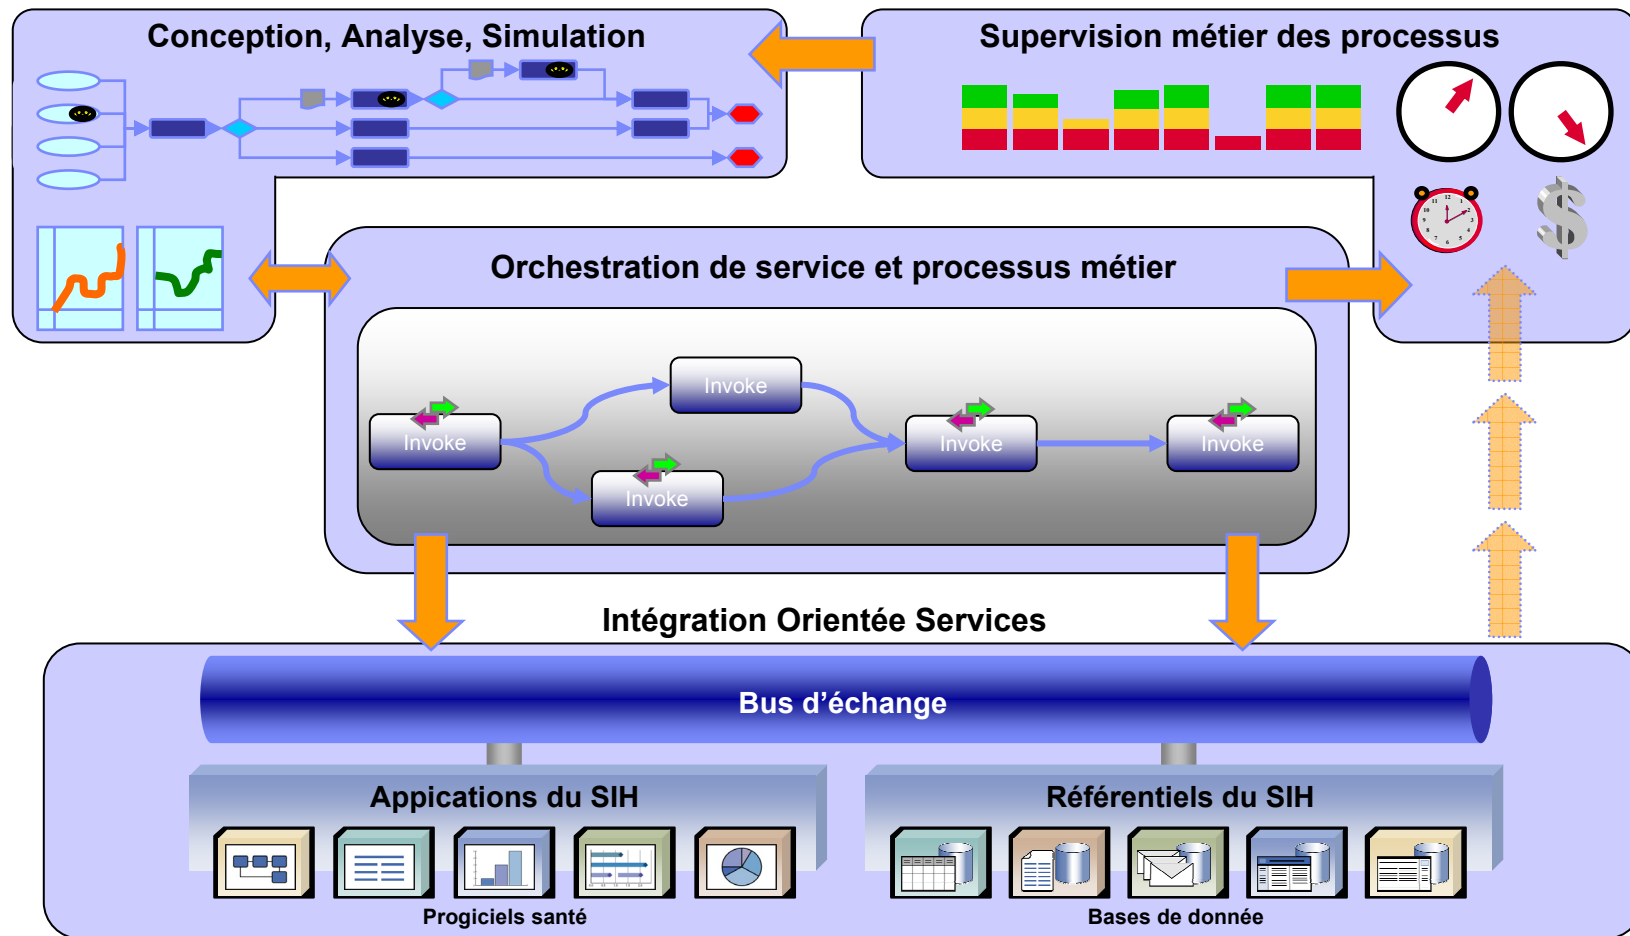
Conception, Analyse, Simulation

Supervision métier des processus

Orchestration de service et processus métier

Invoke

Invoke

Invoke

Invoke

Invoke

Intégration Orientée Services

Bus d'échange

Appications du SIH

Progiciels santé

Référentiels du SIH

Bases de donnée